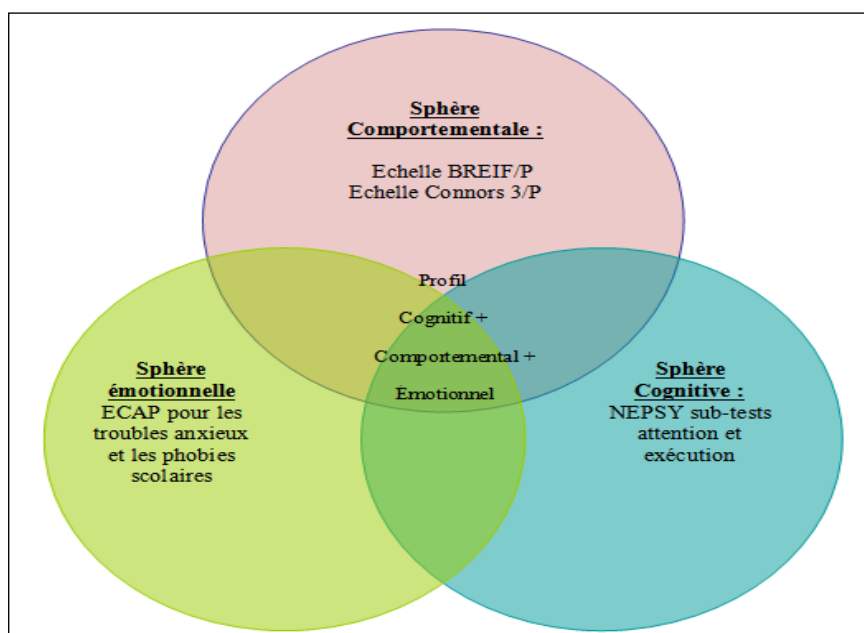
Sphère Comportementale :

Echelle BREIF/P
Echelle Connors 3/P

Profil
Cognitif +
Comportemental +
Emotionnel

Sphère émotionnelle
ECAP pour les troubles anxieux et les phobies scolaires

Sphère Cognitive :
NEPSY sub-tests attention et exécution